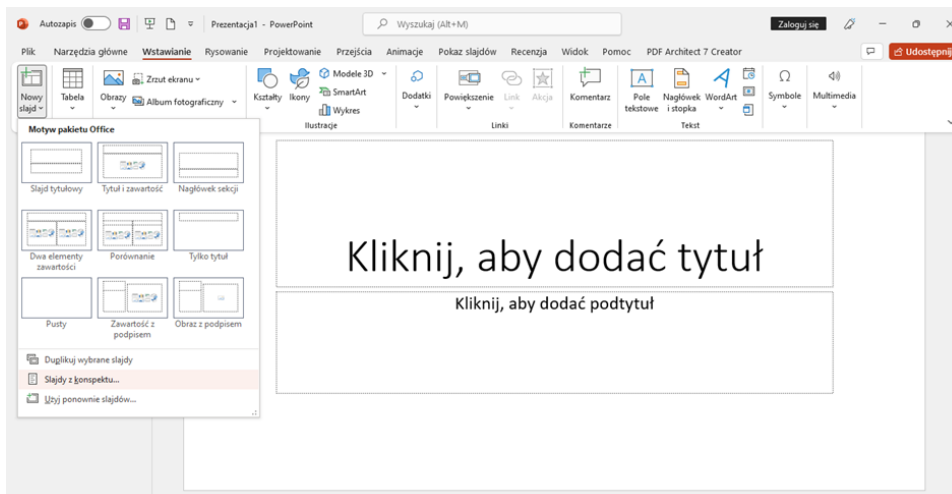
Autozapis Prezentacja1 - PowerPoint Wyszukaj (Alt+M) Zaloguj się

Plik Narzędzia główne Wstawianie Rysowanie Projektowanie Przejścia Animacje Pokaz slajdów Recenzja Widok Pomoc PDF Architect 7 Creator Udostępnij

Nowy slajd Tabela Obrazy Zrzut ekranu Album fotograficzny Kształty Ikony Modele 3D SmartArt Wykres Ilustracje Dodatki Powiększenie Link Akcja Linki Komentarz Komentarze Pole tekstowe Nagłówek i stopka WordArt Tekst Symbole Multimedia

Motywy pakietu Office

Slajd tytułowy
Tytuł i zawartość
Nagłówek sekcji
Dwa elementy zawartości
Porównanie
Tylko tytuł
Pusty
Zawartość z podpisem
Obraz z podpisem

Duplikuj wybrane slajdy
Slajdy z konspektu...
Użyj ponownie slajdów...

Kliknij, aby dodać tytuł

Kliknij, aby dodać podtytuł